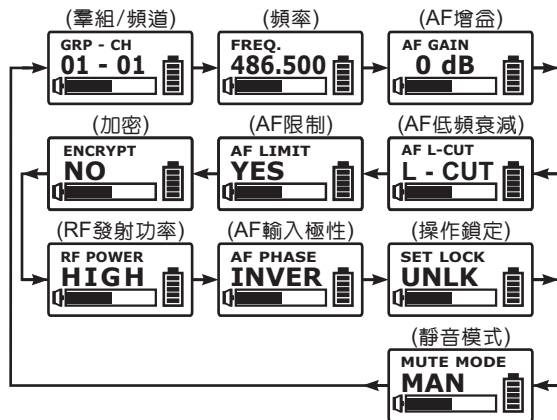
(羣組/頻道)
GRP - CH
01 - 01

(頻率)
FREQ.
486.500

(AF增益)
AF GAIN
0 dB

(加密)
ENCRYPT
NO

(AF限制)
AF LIMIT
YES

(AF低頻衰減)
AF L-CUT
L - CUT

(RF發射功率)
RF POWER
HIGH

(AF輸入極性)
AF PHASE
INVER

(操作鎖定)
SET LOCK
UNLK

(靜音模式)
MUTE MODE
MAN